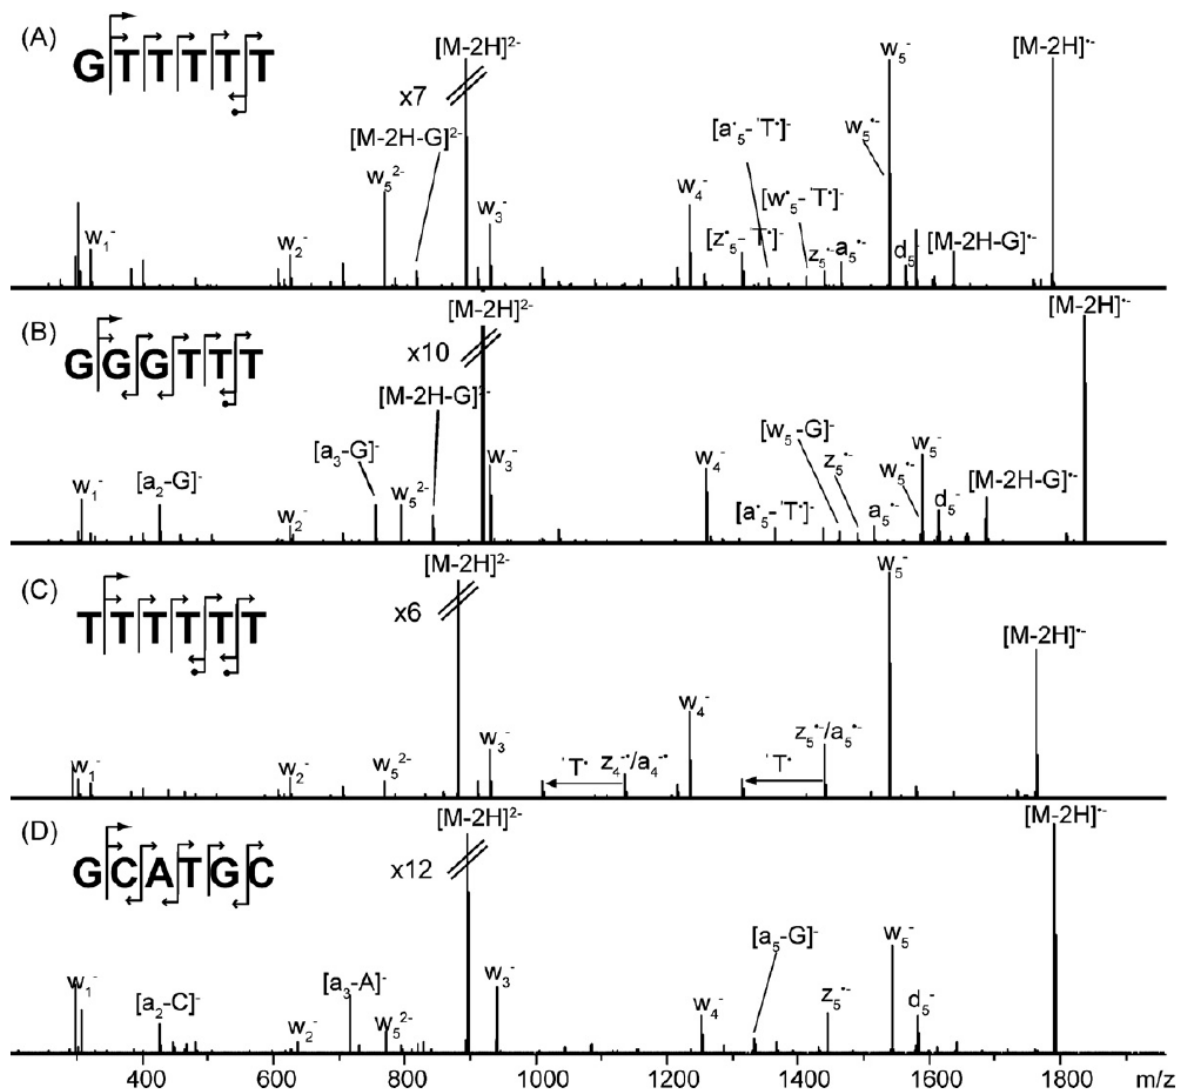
(A) GTTTTT

$[M\text{-}2H]^{2-}$

x7

$[M\text{-}2H\text{-}G]^{2-}$

$w_5^{2-}$

$w_1^-$

$w_2^-$

$w_3^-$

$w_4^-$

$[a^{\bullet}_5\text{-}{}^{\bullet}T^{\bullet}]^-$

$[w^{\bullet}_5\text{-}{}^{\bullet}T^{\bullet}]^-$

$[z^{\bullet}_5\text{-}{}^{\bullet}T^{\bullet}]^-$

$z_5^{\bullet-}$ $a_5^{\bullet-}$

$w_5^{\bullet-}$

$w_5^-$

$d_5^-$

$[M\text{-}2H\text{-}G]^{\bullet-}$

$[M\text{-}2H]^{\bullet-}$

(B) GGGTTT

$[M\text{-}2H]^{2-}$

x10

$[M\text{-}2H\text{-}G]^{2-}$

$[a_3\text{-}G]^-$

$w_5^{2-}$

$w_1^-$

$[a_2\text{-}G]^-$

$w_2^-$

$w_3^-$

$w_4^-$

$[a^{\bullet}_5\text{-}{}^{\bullet}T^{\bullet}]^-$

$[w_5\text{-}G]^-$

$z_5^{\bullet-}$

$a_5^{\bullet-}$

$w_5^{\bullet-}$

$w_5^-$

$d_5^-$

$[M\text{-}2H\text{-}G]^{\bullet-}$

$[M\text{-}2H]^{\bullet-}$

(C) TTTTTT

$[M\text{-}2H]^{2-}$

x6

$w_1^-$

$w_2^-$

$w_5^{2-}$

$w_3^-$

${}^{\bullet}T^{\bullet}$ $z_4^{\bullet-}/a_4^{\bullet-}$

$w_4^-$

${}^{\bullet}T^{\bullet}$

$z_5^{\bullet-}/a_5^{\bullet-}$

$w_5^-$

$[M\text{-}2H]^{\bullet-}$

(D) GCATGC

$[M\text{-}2H]^{2-}$

x12

$w_1^-$

$[a_2\text{-}C]^-$

$w_2^-$

$[a_3\text{-}A]^-$

$w_5^{2-}$

$w_3^-$

$w_4^-$

$[a_5\text{-}G]^-$

$z_5^{\bullet-}$

$w_5^-$

$d_5^-$

$[M\text{-}2H]^{\bullet-}$

400 600 800 1000 1200 1400 1600 1800 m/z